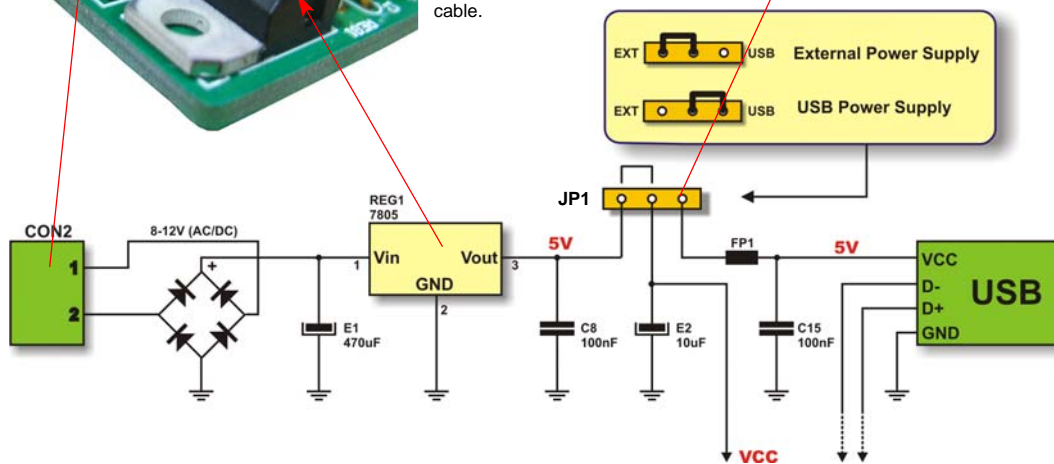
cable.

EXT USB External Power Supply

EXT USB USB Power Supply

JP1

CON2

1

2

8-12V (AC/DC)

+

REG1
7805

Vin Vout

GND

1

3

2

E1
470uF

5V

C8
100nF

E2
10uF

FP1

5V

C15
100nF

VCC

D-

D+

GND

USB

VCC